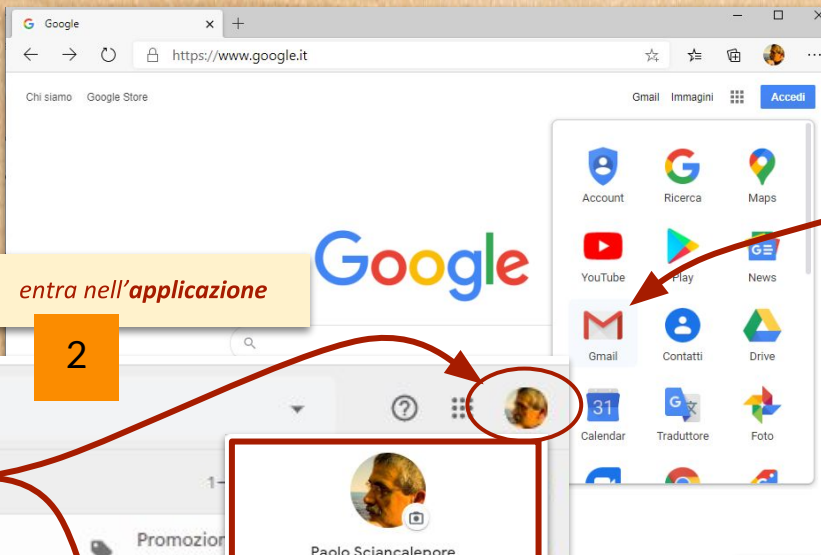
Google × +

https://www.google.it

Chi siamo Google Store

Gmail Immagini Accedi

Account Ricerca Maps
YouTube Play News
Gmail Contatti Drive
31 Calendar Traduttore Foto

Google

entra nell'**applicazione**

2

1-

Promozion

Paolo Sciancalepore